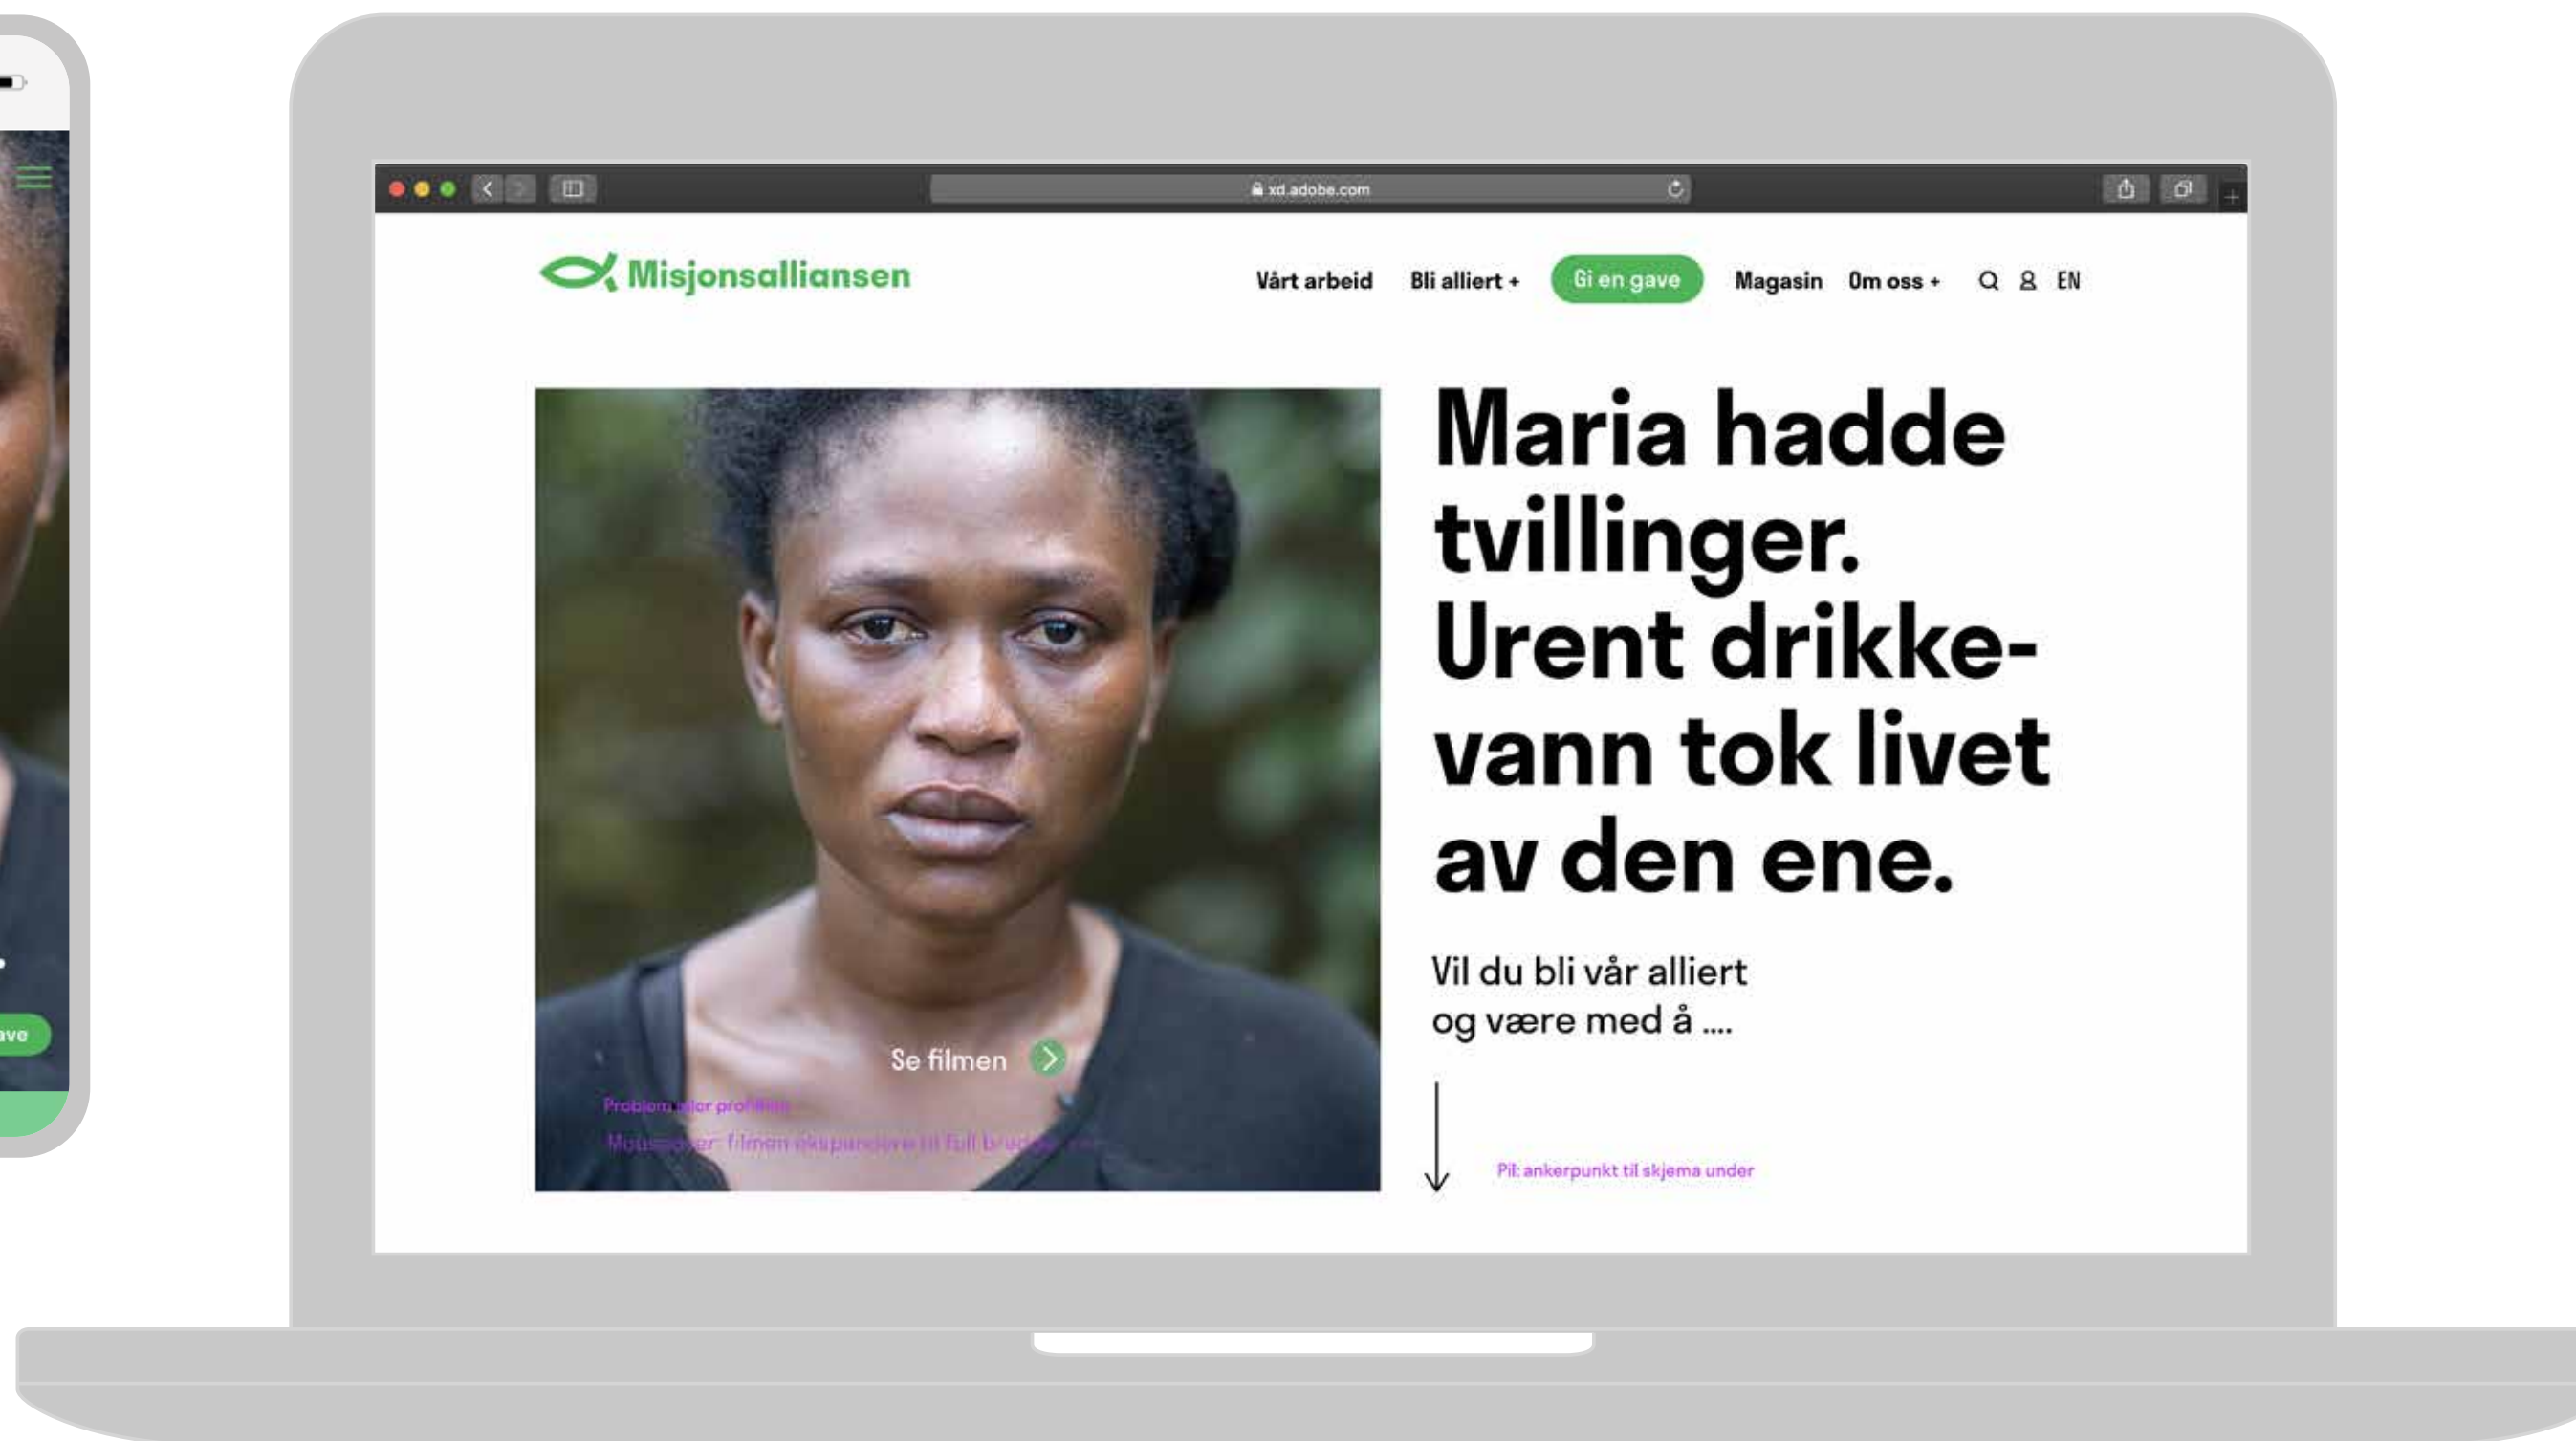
ave

xd.adobe.com

Misjonsalliansen

Vårt arbeid Bli alliert + Gi en gave Magasin Om oss + EN

Maria hadde tvillinger. Urent drikkevann tok livet av den ene.

Vil du bli vår alliert og være med å ....

Se filmen

Problem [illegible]

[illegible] filmen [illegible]

Pil: ankerpunkt til skjema under